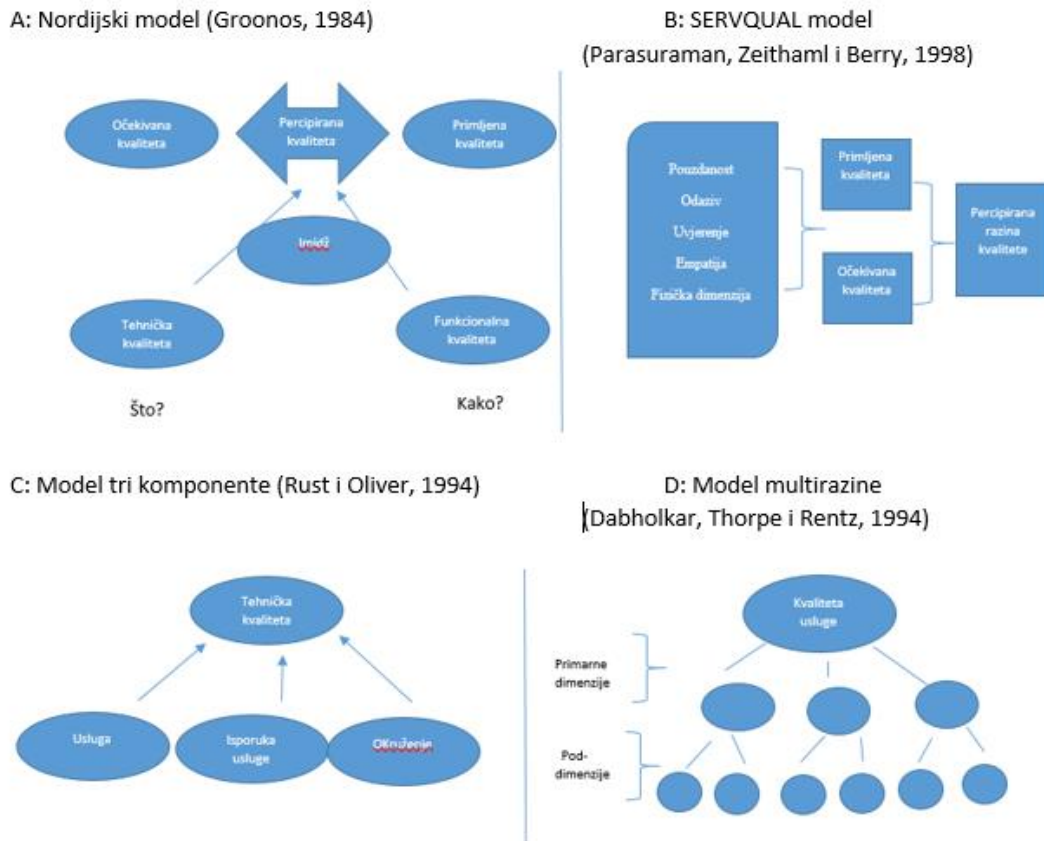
A: Nordijski model (Groonos, 1984)

Očekivana kvaliteta

Percipirana kvaliteta

Primljena kvaliteta

Imidž

Tehnička kvaliteta

Funkcionalna kvaliteta

Što?

Kako?

B: SERVQUAL model
(Parasuraman, Zeithaml i Berry, 1998)

Pouzdanost
Odaziv
Uvjerenje
Empatija
Fizička dimenzija

Primljena kvaliteta

Očekivana kvaliteta

Percipirana razina kvalitete

C: Model tri komponente (Rust i Oliver, 1994)

Tehnička kvaliteta

Usluga

Isporuka usluge

Okruženje

D: Model multirazine
(Dabholkar, Thorpe i Rentz, 1994)

Kvaliteta usluge

Primarne dimenzije

Pod-dimenzije